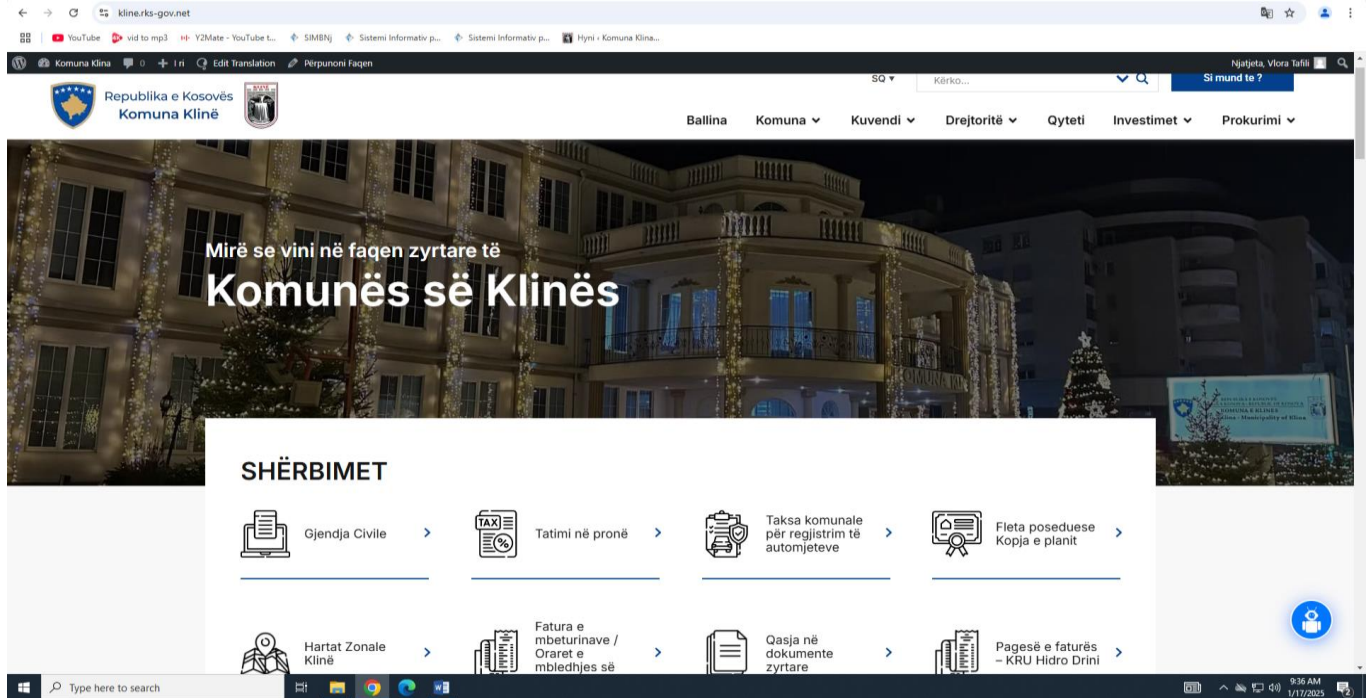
kline.rks-gov.net

YouTube vid to mp3 Y2Mate - YouTube t... SIMBNj Sistemi Informativ p... Sistemi Informativ p... Hyni ‹ Komuna Klina...

Komuna Klina 0 + I ri Edit Translation Përpunoni Faqen Njatjeta, Vlora Tafili

SQ Kërko... Si mund te ?

Republika e Kosovës
Komuna Klinë

Ballina Komuna Kuvendi Drejtoritë Qyteti Investimet Prokurimi

Mirë se vini në faqen zyrtare të
Komunës së Klinës

SHËRBIMET

Gjendja Civile

TAX
Tatimi në pronë

Taksa komunale për regjistrim të automjeteve

Fleta poseduese Kopja e planit

Hartat Zonale Klinë

Fatura e mbeturinave / Oraret e mbledhjes së

Qasja në dokumente zyrtare

Pagesë e faturës – KRU Hidro Drini

Type here to search

9:36 AM
1/17/2025